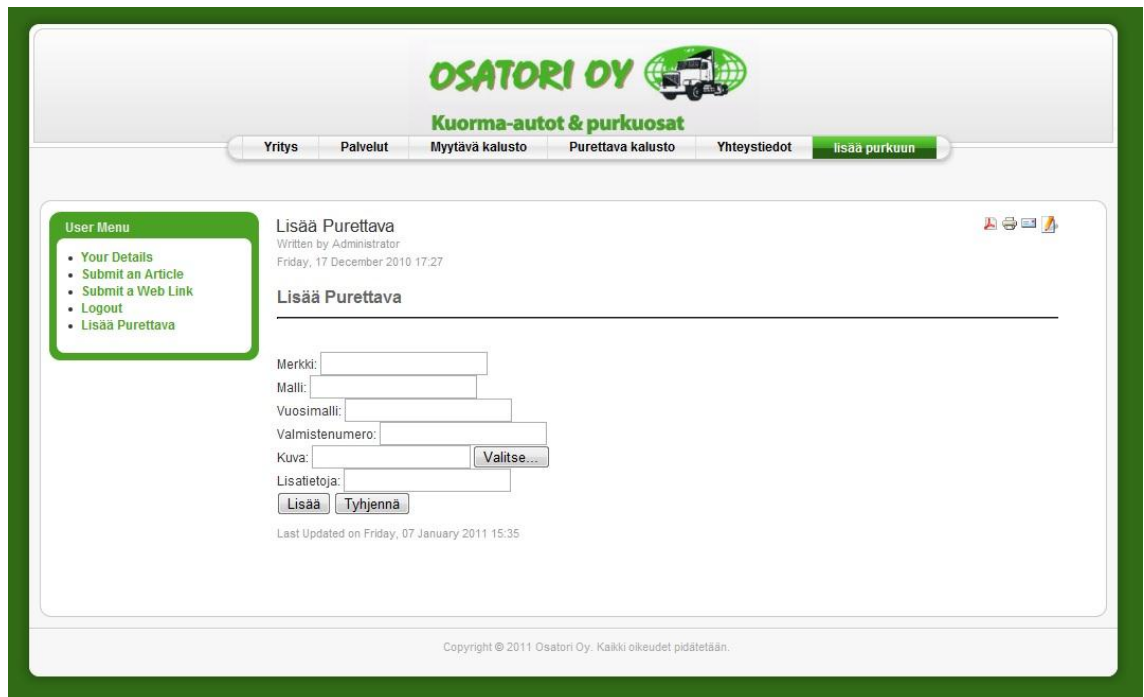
OSATORI OY

Kuorma-autot & purkuosat

Yritys | Palvelut | Myytävä kalusto | Purettava kalusto | Yhteystiedot | lisää purkuun

User Menu

- Your Details
- Submit an Article
- Submit a Web Link
- Logout
- Lisää Purettava

Lisää Purettava

Written by Administrator

Friday, 17 December 2010 17:27

Lisää Purettava

Merkki:

Malli:

Vuosimalli:

Valmistenumero:

Kuva: Valitse...

Lisatietoja:

Lisää Tyhjennä

Last Updated on Friday, 07 January 2011 15:35

Copyright © 2011 Osatori Oy. Kaikki oikeudet pidätetään.